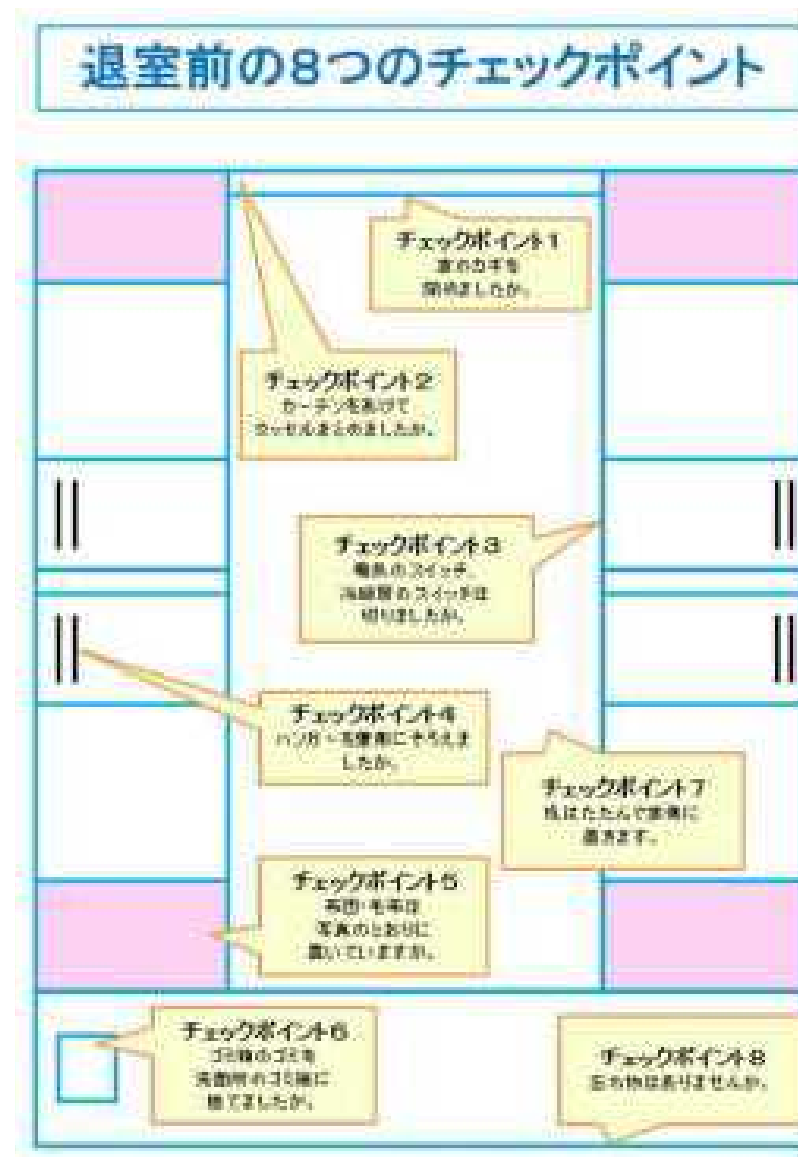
退室前の8つのチェックポイント

チェックポイント1
窓のカギを
施錠しましたか。

チェックポイント2
カーテンを開けて
タッセルまとめましたか。

チェックポイント3
電気のスイッチ、
冷暖房のスイッチは
切りましたか。

チェックポイント4
ハンガーを書棚にそろえました
したか。

チェックポイント7
机はたたんで書棚に
置きます。

チェックポイント5
布団・毛布は
写真のとおりに
置いていますか。

チェックポイント6
ゴミ箱のゴミを
洗面所のゴミ箱に
捨てましたか。

チェックポイント8
忘れ物はありませんか。